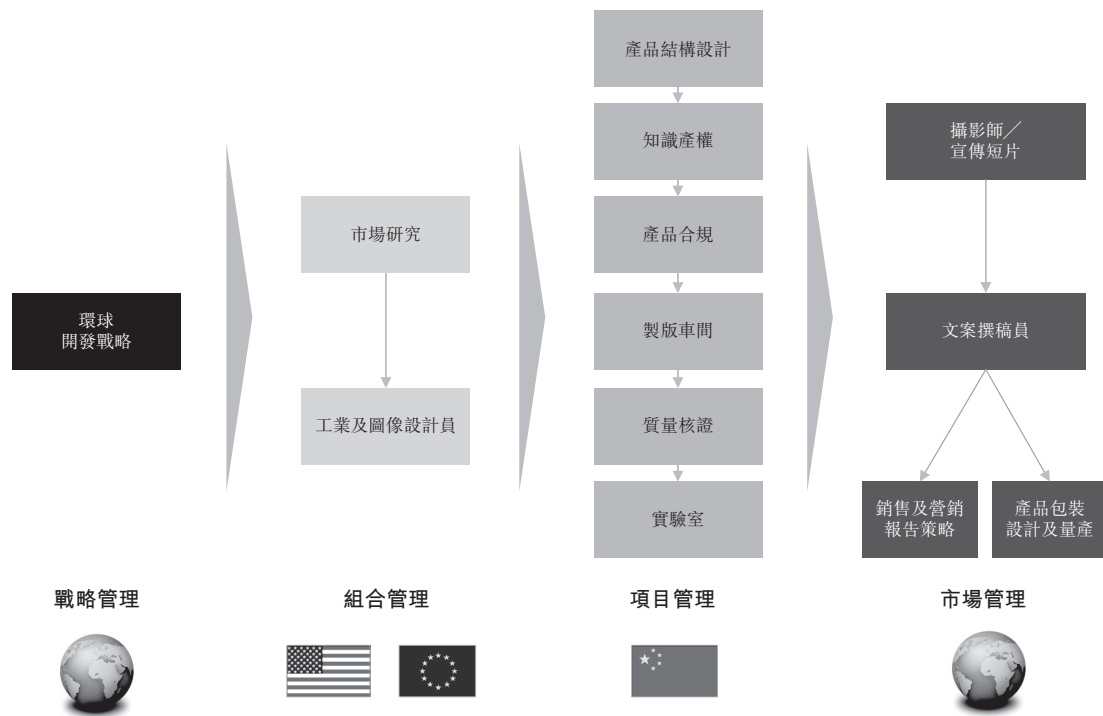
環球
開發戰略

市場研究

工業及圖像設計員

產品結構設計

知識產權

產品合規

製版車間

質量核證

實驗室

攝影師／
宣傳短片

文案撰稿員

銷售及營銷
報告策略

產品包裝
設計及量產

戰略管理

組合管理

項目管理

市場管理